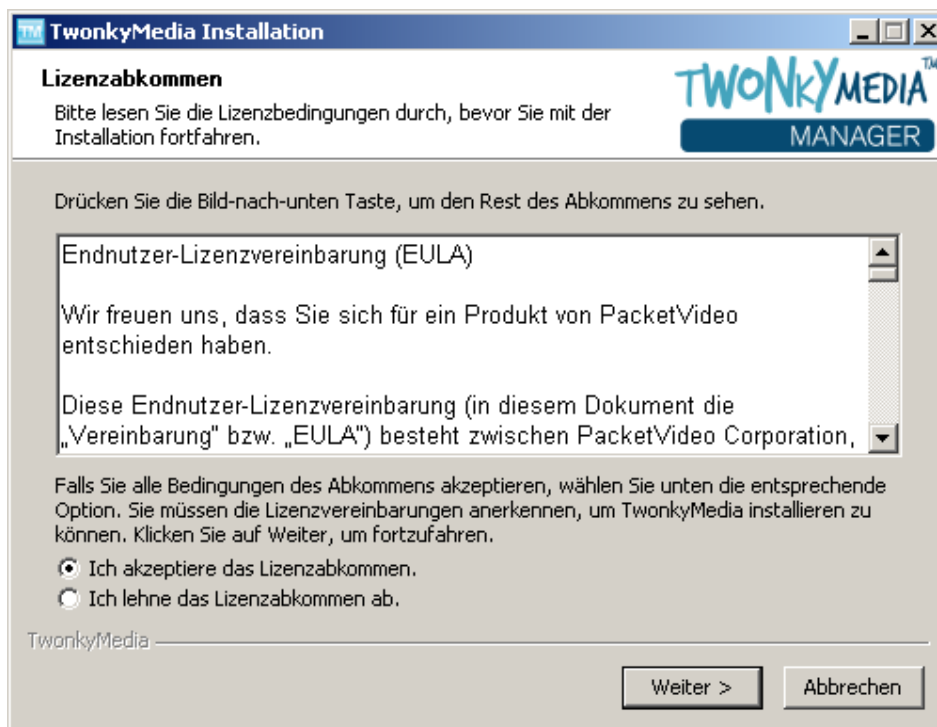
TM TwonkyMedia Installation

Lizenzabkommen

Bitte lesen Sie die Lizenzbedingungen durch, bevor Sie mit der Installation fortfahren.

TWONKYMEDIA™ MANAGER

Drücken Sie die Bild-nach-unten Taste, um den Rest des Abkommens zu sehen.

Endnutzer-Lizenzvereinbarung (EULA)

Wir freuen uns, dass Sie sich für ein Produkt von PacketVideo entschieden haben.

Diese Endnutzer-Lizenzvereinbarung (in diesem Dokument die „Vereinbarung" bzw. „EULA") besteht zwischen PacketVideo Corporation,

Falls Sie alle Bedingungen des Abkommens akzeptieren, wählen Sie unten die entsprechende Option. Sie müssen die Lizenzvereinbarungen anerkennen, um TwonkyMedia installieren zu können. Klicken Sie auf Weiter, um fortzufahren.

Ich akzeptiere das Lizenzabkommen.

Ich lehne das Lizenzabkommen ab.

TwonkyMedia

Weiter >

Abbrechen